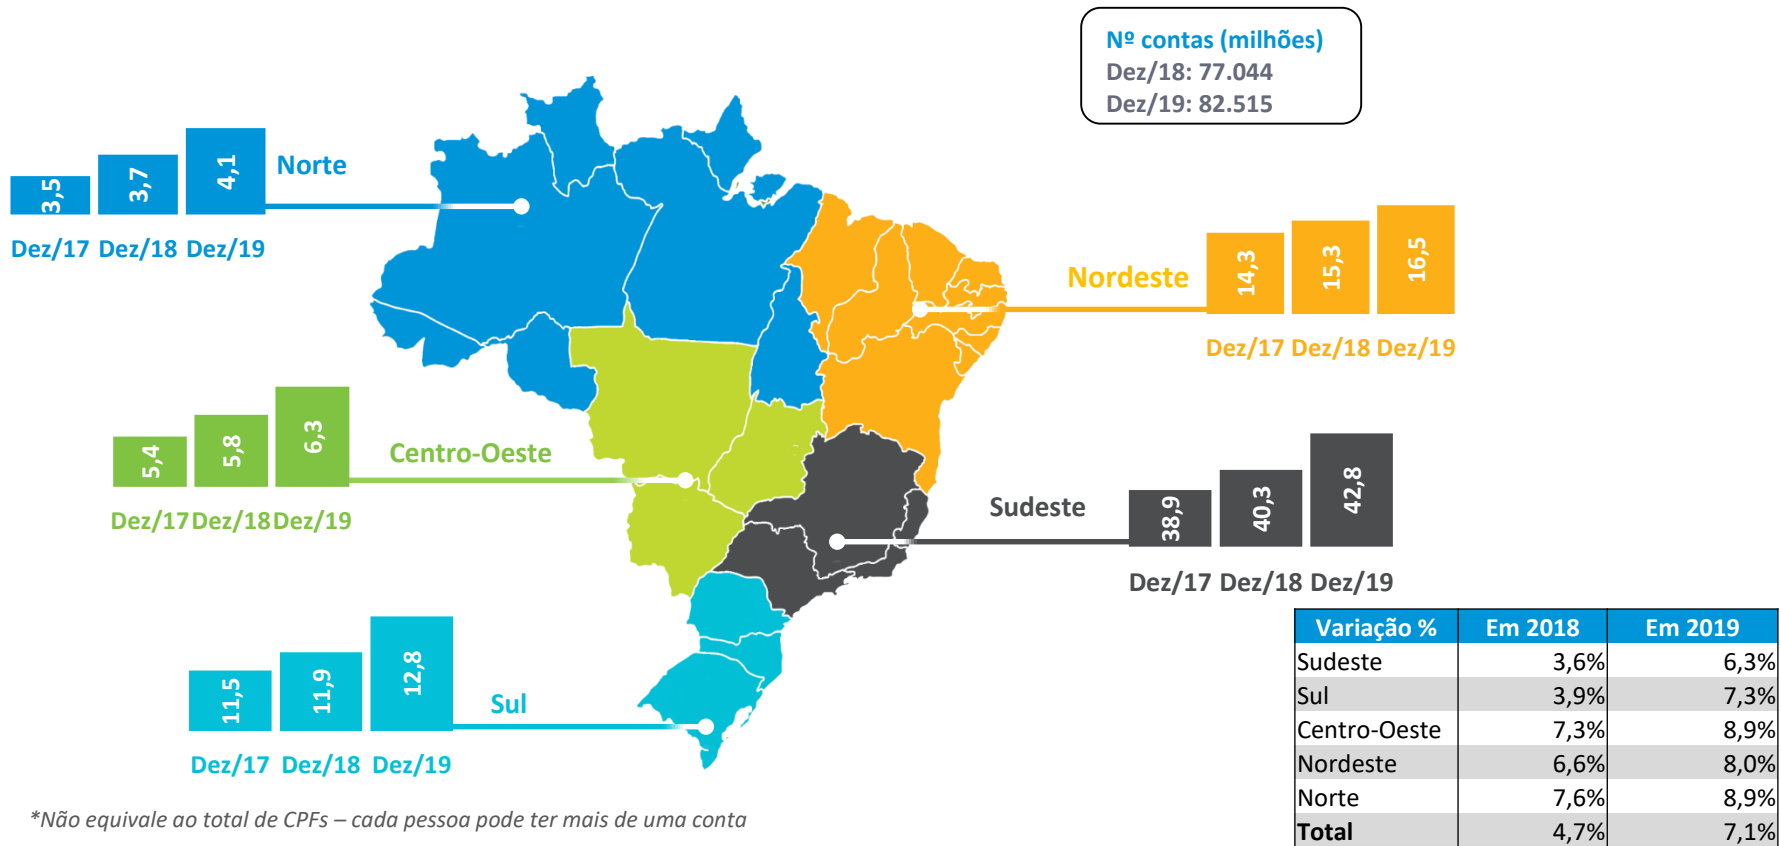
Nº contas (milhões)
Dez/18: 77.044
Dez/19: 82.515

3,5 3,7 4,1 Norte
Dez/17 Dez/18 Dez/19

Nordeste 14,3 15,3 16,5
Dez/17 Dez/18 Dez/19

5,4 5,8 6,3 Centro-Oeste
Dez/17 Dez/18 Dez/19

Sudeste 38,9 40,3 42,8
Dez/17 Dez/18 Dez/19

11,5 11,9 12,8 Sul
Dez/17 Dez/18 Dez/19

| Variação % | Em 2018 | Em 2019 |
|---|---|---|
| Sudeste | 3,6% | 6,3% |
| Sul | 3,9% | 7,3% |
| Centro-Oeste | 7,3% | 8,9% |
| Nordeste | 6,6% | 8,0% |
| Norte | 7,6% | 8,9% |
| Total | 4,7% | 7,1% |

*Não equivale ao total de CPFs – cada pessoa pode ter mais de uma conta